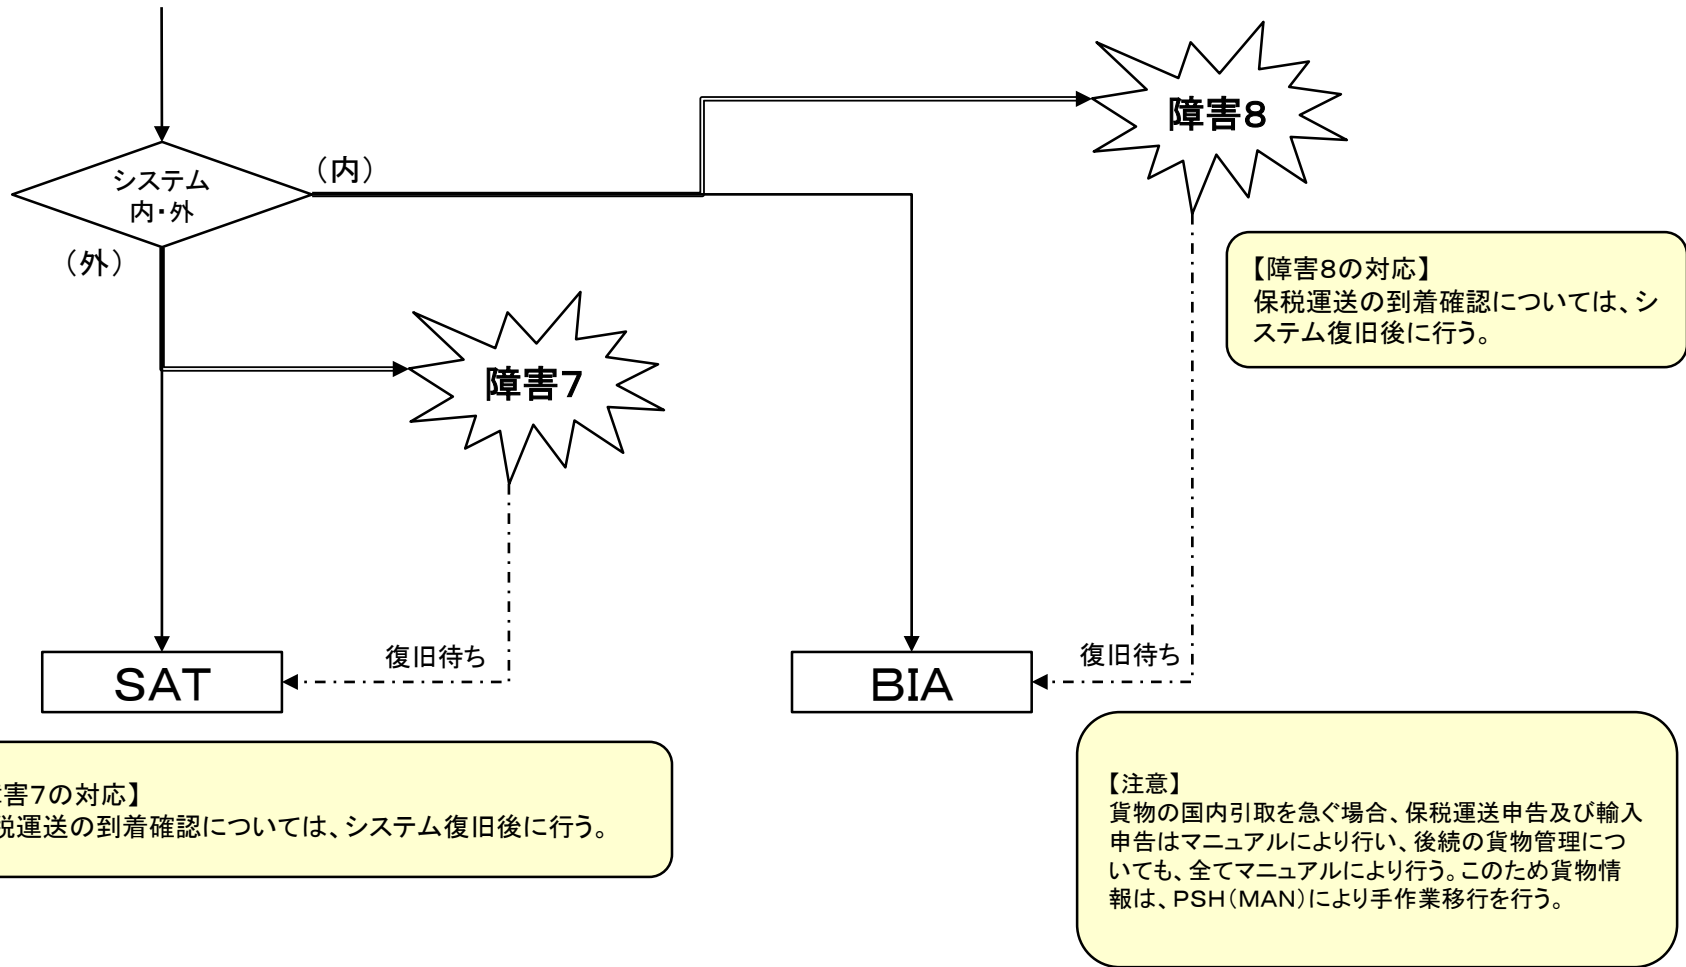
システム
内・外

（内）

（外）

障害8

【障害8の対応】
保税運送の到着確認については、システム復旧後に行う。

障害7

復旧待ち

SAT

復旧待ち

BIA

害7の対応】
税運送の到着確認については、システム復旧後に行う。

【注意】
貨物の国内引取を急ぐ場合、保税運送申告及び輸入申告はマニュアルにより行い、後続の貨物管理についても、全てマニュアルにより行う。このため貨物情報は、PSH（MAN）により手作業移行を行う。